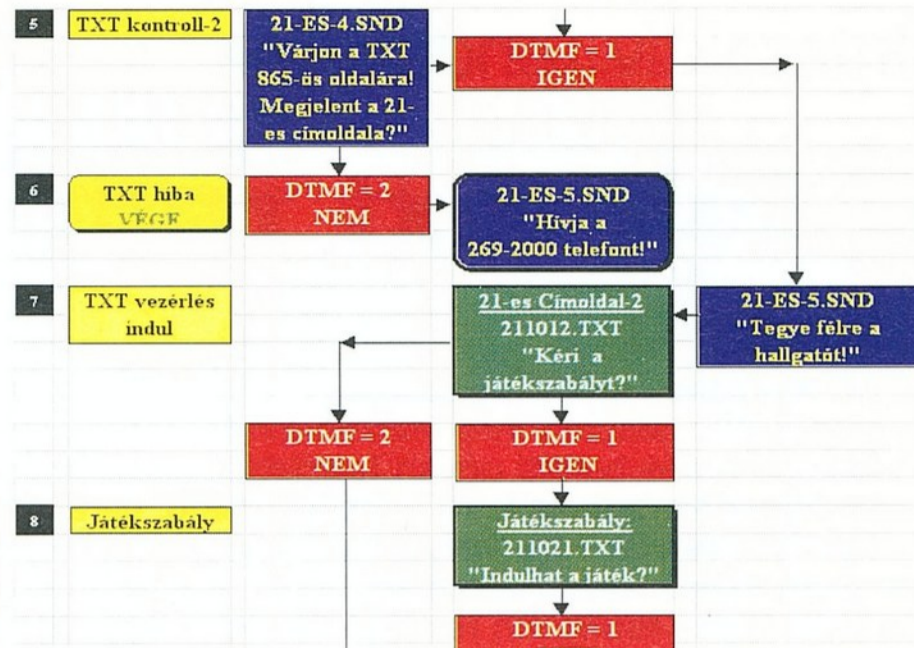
5
TXT kontroll-2

21-ES-4.SND
"Várjon a TXT 865-ös oldalára! Megjelent a 21-es címoldala?"

DTMF = 1
IGEN

6
TXT hiba
VÉGE

DTMF = 2
NEM

21-ES-5.SND
"Hívja a 269-2000 telefont!"

7
TXT vezérlés indul

21-es Címoldal-2
211012.TXT
"Kéri a játékszabályt?"

21-ES-5.SND
"Tegye félre a hallgatót!"

DTMF = 2
NEM

DTMF = 1
IGEN

8
Játékszabály

Játékszabály:
211021.TXT
"Indulhat a játék?"

DTMF = 1